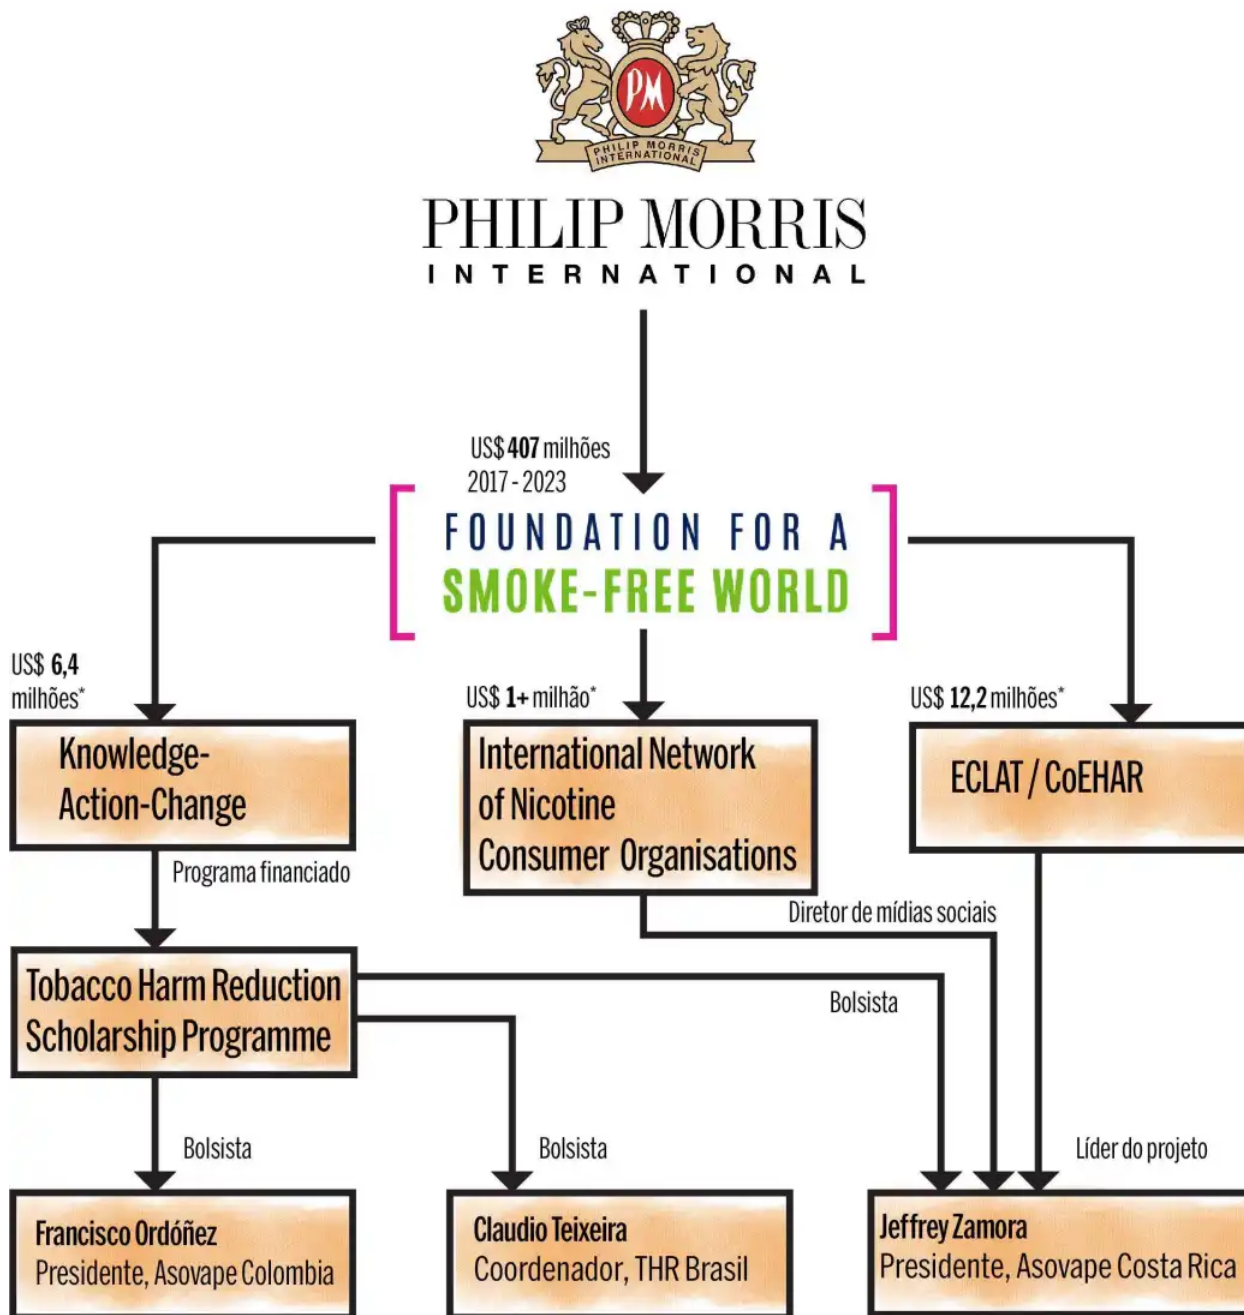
PM
PHILIP MORRIS INTERNATIONAL

PHILIP MORRIS
INTERNATIONAL

US$ 407 milhões
2017 - 2023

FOUNDATION FOR A
SMOKE-FREE WORLD

US$ 6,4 milhões*

US$ 1+ milhão*

US$ 12,2 milhões*

Knowledge-Action-Change

International Network of Nicotine Consumer Organisations

ECLAT / CoEHAR

Programa financiado

Diretor de mídias sociais

Tobacco Harm Reduction Scholarship Programme

Bolsista

Bolsista

Bolsista

Líder do projeto

Francisco Ordóñez
Presidente, Asovape Colombia

Claudio Teixeira
Coordenador, THR Brasil

Jeffrey Zamora
Presidente, Asovape Costa Rica